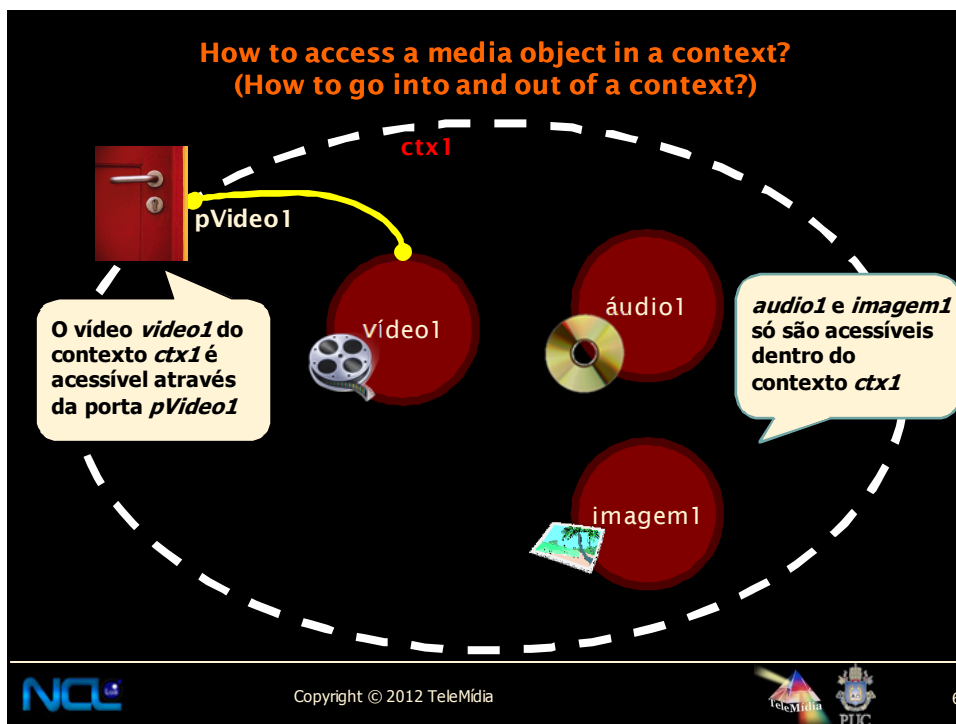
How to access a media object in a context?
(How to go into and out of a context?)

ctx1

pVideo1

O vídeo *video1* do contexto *ctx1* é acessível através da porta *pVideo1*

vídeo1

áudio1

*audio1* e *imagem1* só são acessíveis dentro do contexto *ctx1*

imagem1

NCL

Copyright © 2012 TeleMídia

TeleMídia

PUC

6